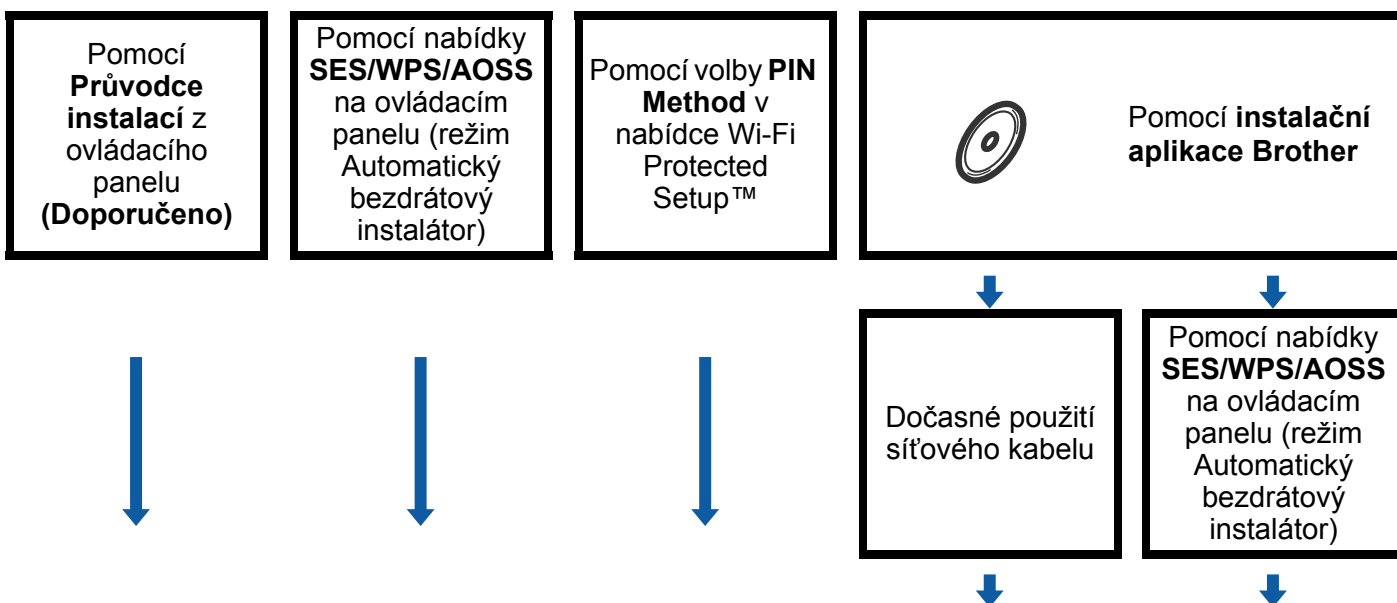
Pomocí **Průvodce instalací** z ovládacího panelu **(Doporučeno)**

Pomocí nabídky **SES/WPS/AOSS** na ovládacím panelu (režim Automatický bezdrátový instalátor)

Pomocí volby **PIN Method** v nabídce Wi-Fi Protected Setup™

Pomocí **instalační aplikace Brother**

Dočasné použití síťového kabelu

Pomocí nabídky **SES/WPS/AOSS** na ovládacím panelu (režim Automatický bezdrátový instalátor)